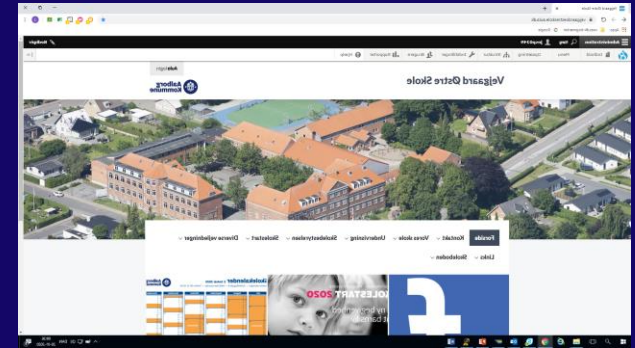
Vejgaard Østre Skole

Aalborg Kommune

Forside | Kontakt | Vores skole | Undervisning | Skolebestyrelsen | Skolestart | Diverse vejledninger

Links | Skoleboden

Skolekalender

SKOLESTART 2020

Rediger

Søg

Hjælp

Log på